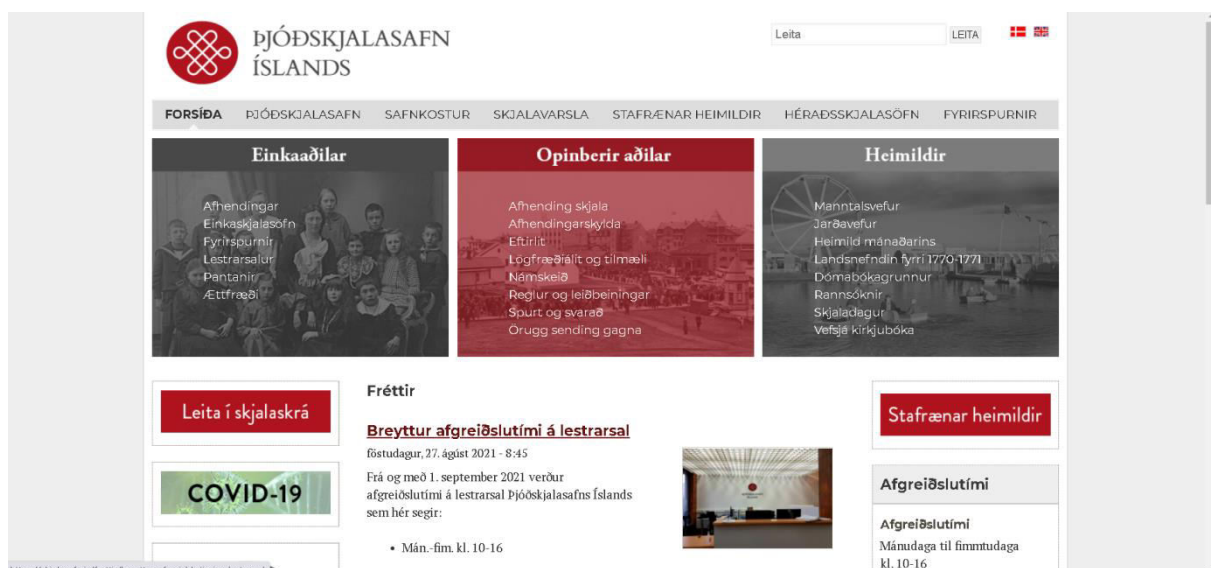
ÞJÓÐSKJALASAFN ÍSLANDS

Leita LEITA

FORSÍÐA ÞJÓÐSKJALASAFN SAFNKOSTUR SKJALAVARSLA STAFRÆNAR HEIMILDIR HÉRAÐSSKJALASÖFN FYRIRSPURNIR

Einkaaðilar
Afhendingar
Einkaskjalasöfn
Fyrirspurnir
Lestrarsalur
Pantanir
Ættfræði

Opinberir aðilar
Afhending skjala
Afhendingarskylda
Eftirlit
Lögfræðiálit og tilmæli
Námskeið
Reglur og leiðbeiningar
Spurt og svarað
Örugg sending gagna

Heimildir
Manntalsvefur
Jarðavefur
Heimild mánaðarins
Landsnefndin fyrri 1770-1771
Dómabókagrunnur
Rannsóknir
Skjaladagur
Vefsjá kirkjubóka

Leita í skjalaskrá

COVID-19

Fréttir

Breyttur afgreiðslutími á lestrarsal

föstudagur, 27. ágúst 2021 - 8:45

Frá og með 1. september 2021 verður afgreiðslutími á lestrarsal Þjóðskjalasafns Íslands sem hér segir:

• Mán.-fim. kl. 10-16

Stafrænar heimildir

Afgreiðslutími

Afgreiðslutími
Mánudaga til fimmtudaga kl. 10-16